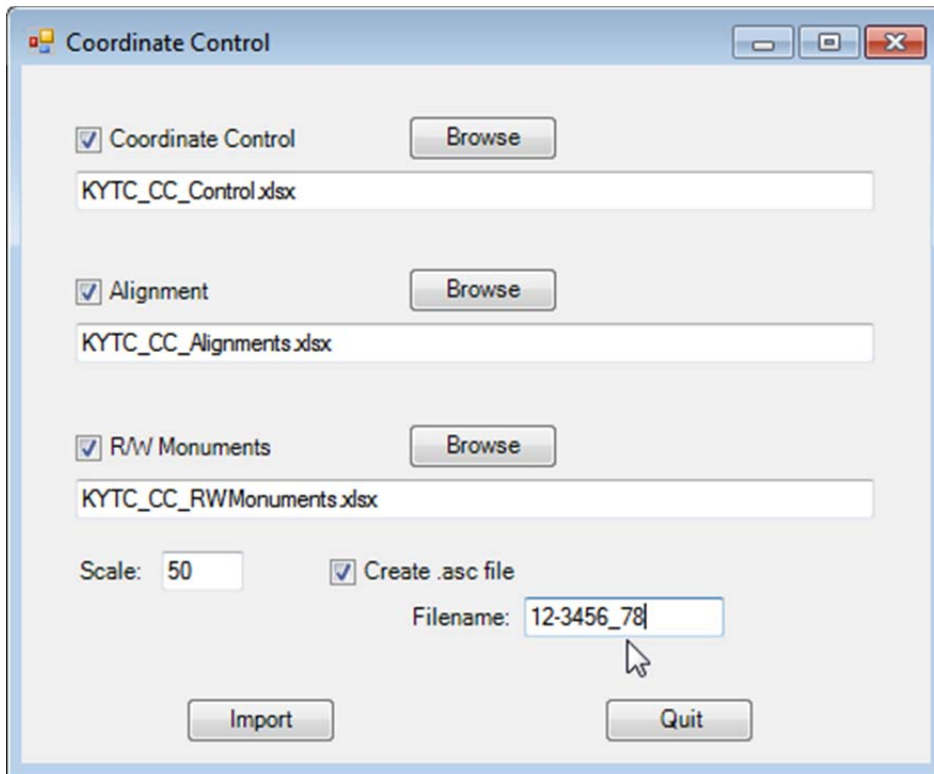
Coordinate Control

Coordinate Control
Browse
KYTC_CC_Control.xlsx

Alignment
Browse
KYTC_CC_Alignments.xlsx

R/W Monuments
Browse
KYTC_CC_RWMonuments.xlsx

Scale: 50
Create .asc file
Filename: 12-3456_78

Import
Quit